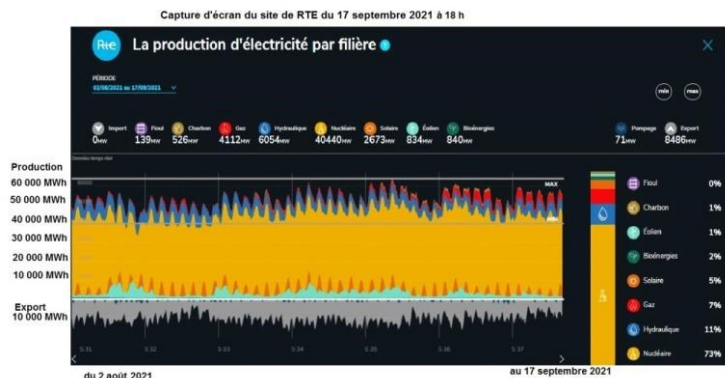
Capture d'écran du site de RTE du 17 septembre 2021 à 18 h

Rte La production d'électricité par filière

PÉRIODE
02/08/2021 au 17/09/2021

min max

Import 0MW
Fioul 139MW
Charbon 526MW
Gaz 4112MW
Hydraulique 6054MW
Nucléaire 40440MW
Solaire 2673MW
Éolien 834MW
Bioénergies 840MW
Pompage 71MW
Export 8486MW

Production
60 000 MWh
50 000 MWh
40 000 MWh
30 000 MWh
20 000 MWh
10 000 MWh
Export
10 000 MWh

MAX

S.31 S.32 S.33 S.34 S.35 S.36 S.37

Fioul 0%
Charbon 1%
Éolien 1%
Bioénergies 2%
Solaire 5%
Gaz 7%
Hydraulique 11%
Nucléaire 73%

du 2 août 2021
au 17 septembre 2021